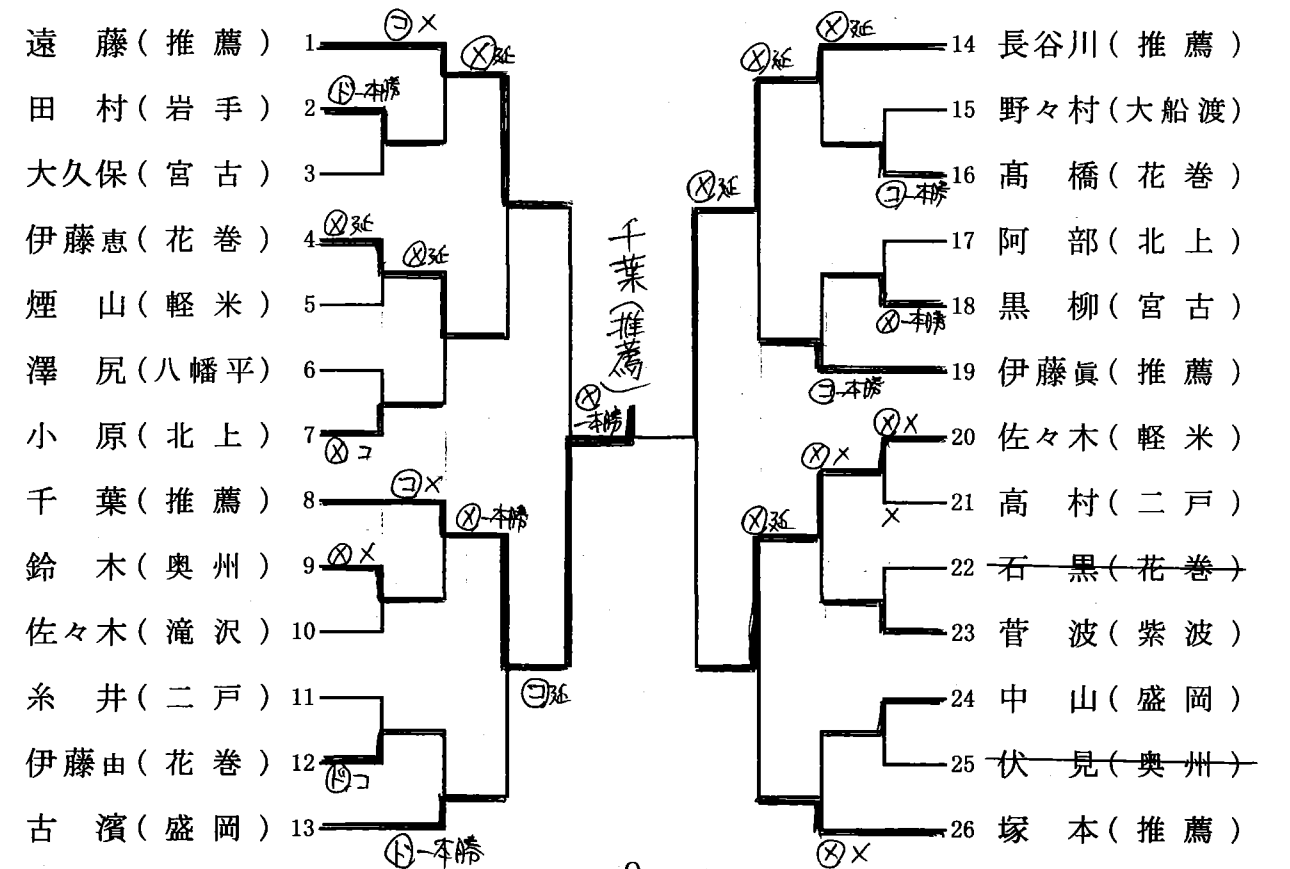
遠　藤（推薦）1
田　村（岩手）2
大久保（宮古）3
伊藤恵（花巻）4
煙　山（軽米）5
澤　尻（八幡平）6
小　原（北上）7
千　葉（推薦）8
鈴　木（奥州）9
佐々木（滝沢）10
糸　井（二戸）11
伊藤由（花巻）12
古　濱（盛岡）13

14 長谷川（推薦）
15 野々村（大船渡）
16 髙　橋（花巻）
17 阿　部（北上）
18 黒　柳（宮古）
19 伊藤眞（推薦）
20 佐々木（軽米）
21 高　村（二戸）
22 石　黒（花巻）
23 菅　波（紫波）
24 中　山（盛岡）
25 伏　見（奥州）
26 塚　本（推薦）

千葉（推薦）

ⓒ×　ⓧ延　ⓓ一本勝　ⓧ延　ⓧ延　ⓧコ　ⓒ×　ⓧ一本勝　ⓧ×　ⓓコ　ⓒ延　ⓓ一本勝　ⓧ一本勝
ⓧ延　ⓧ延　ⓧ延　ⓒ一本勝　ⓧ一本勝　ⓒ一本勝　ⓧ×　ⓧ×　×　ⓧ延　ⓧ×